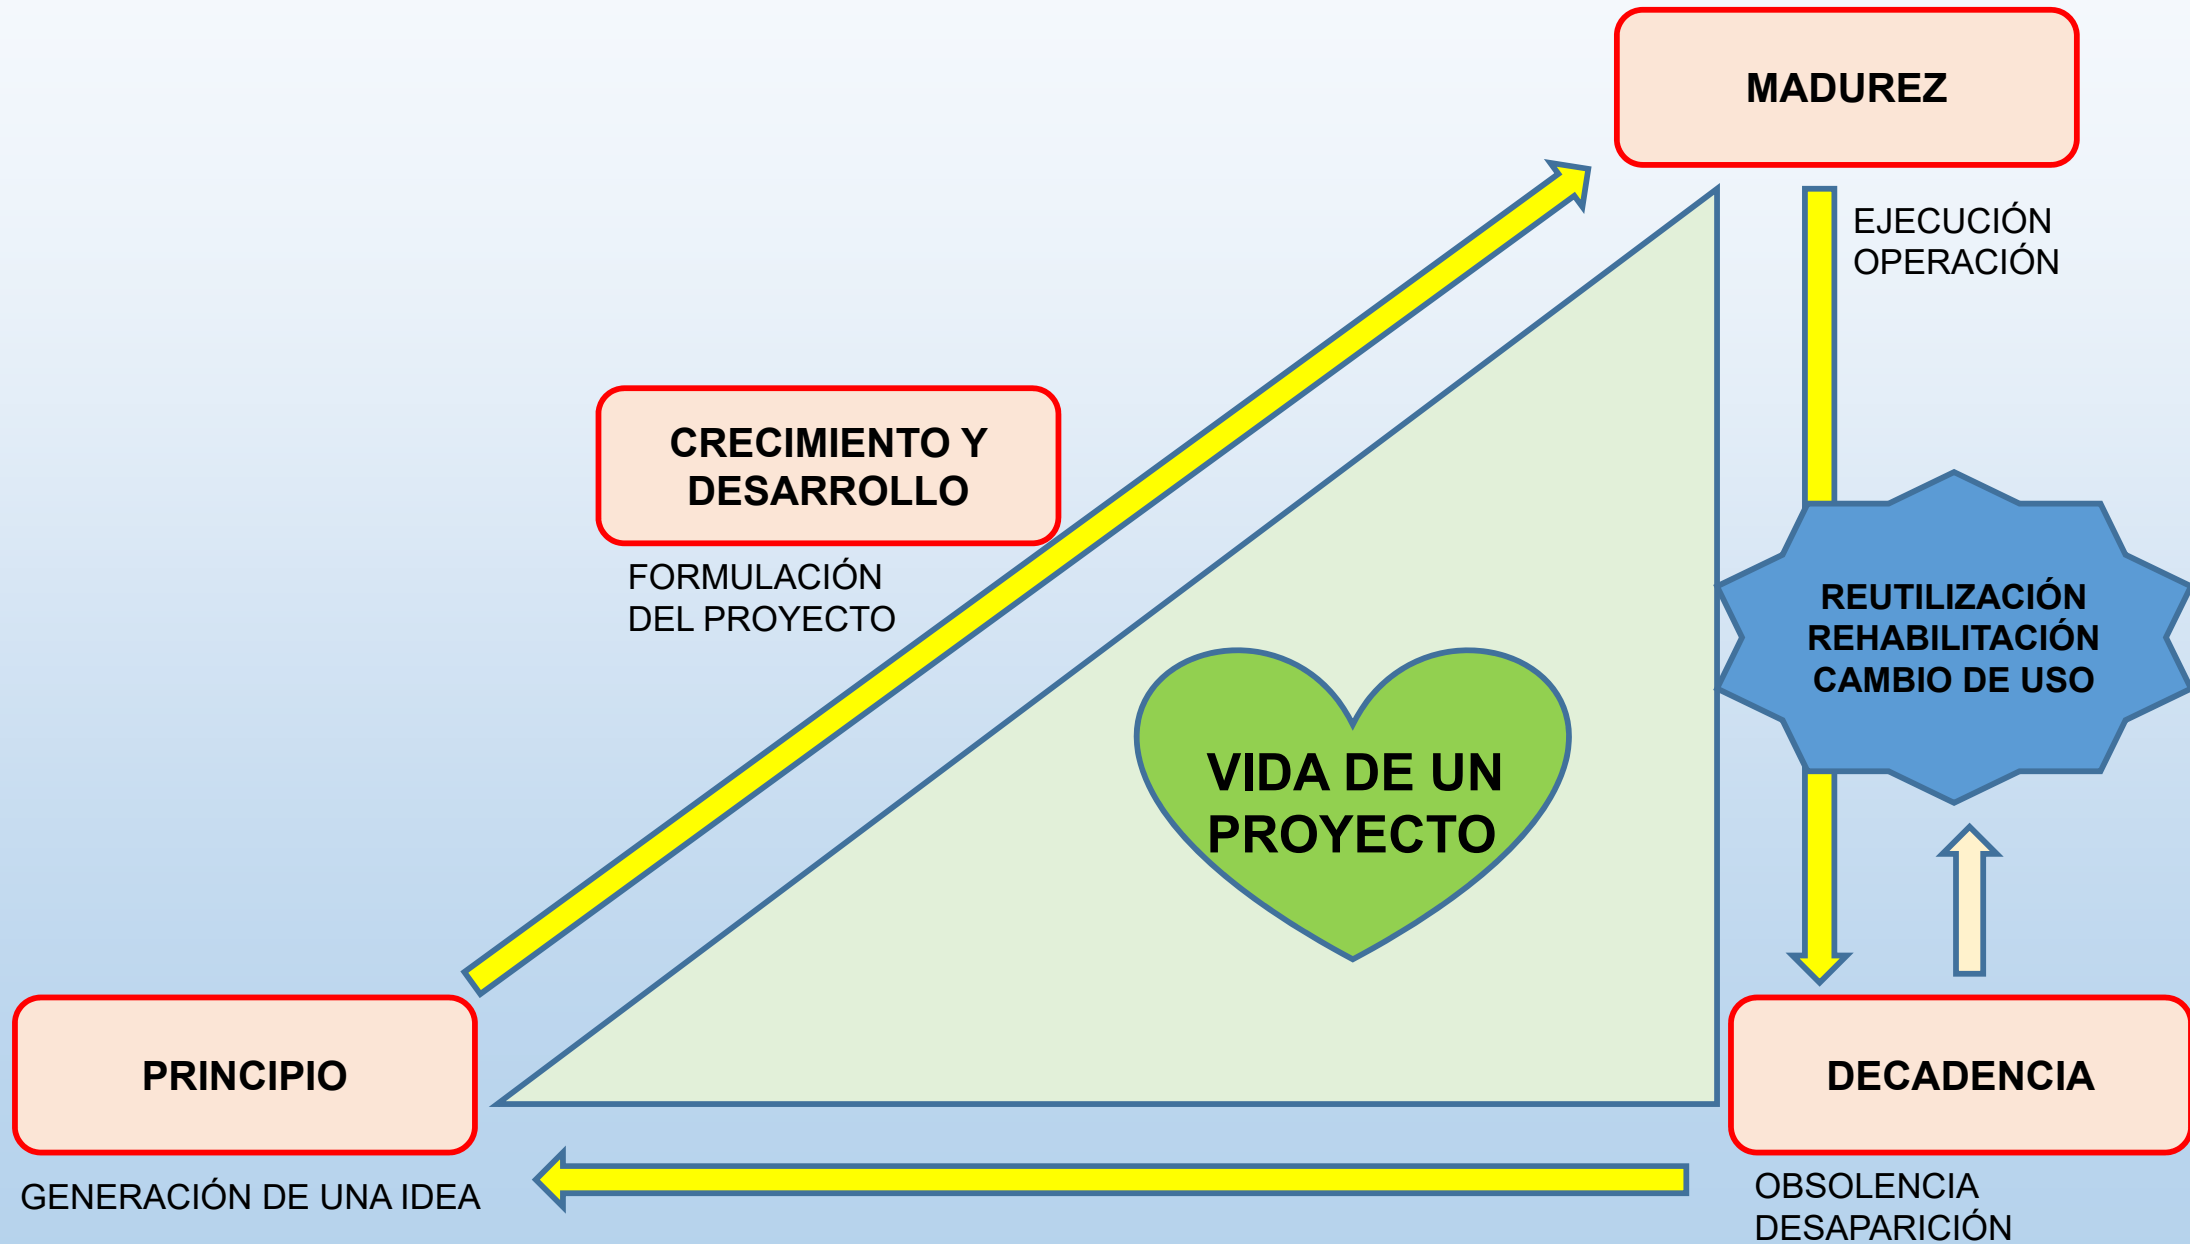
MADUREZ

EJECUCIÓN
OPERACIÓN

CRECIMIENTO Y DESARROLLO

FORMULACIÓN
DEL PROYECTO

REUTILIZACIÓN
REHABILITACIÓN
CAMBIO DE USO

VIDA DE UN PROYECTO

PRINCIPIO

GENERACIÓN DE UNA IDEA

DECADENCIA

OBSOLENCIA
DESAPARICIÓN